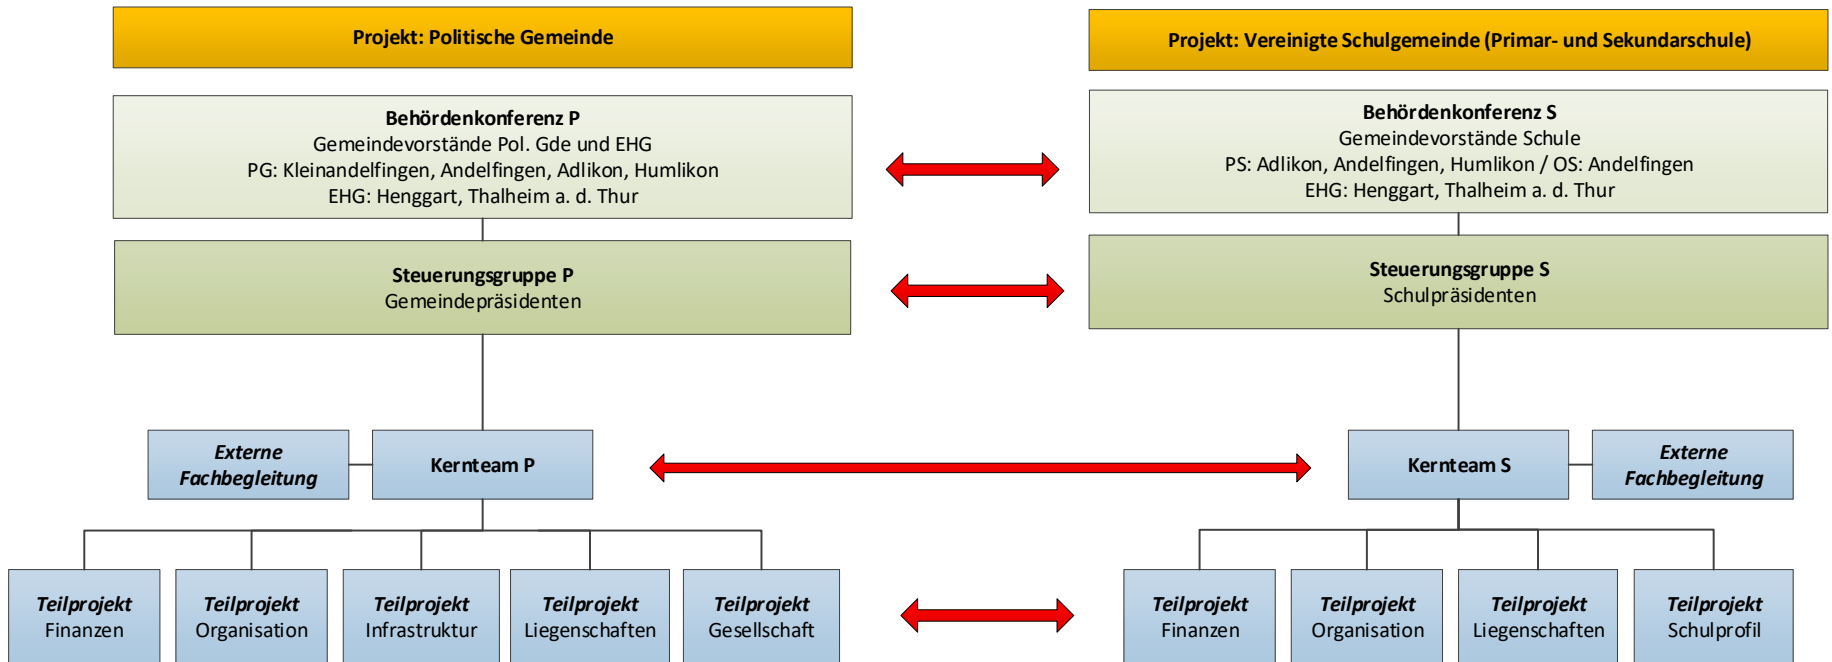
Projekt: Politische Gemeinde

Projekt: Vereinigte Schulgemeinde (Primar- und Sekundarschule)

Behördenkonferenz P
Gemeindevorstände Pol. Gde und EHG
PG: Kleinandelfingen, Andelfingen, Adlikon, Humlikon
EHG: Henggart, Thalheim a. d. Thur

Behördenkonferenz S
Gemeindevorstände Schule
PS: Adlikon, Andelfingen, Humlikon / OS: Andelfingen
EHG: Henggart, Thalheim a. d. Thur

Steuerungsgruppe P
Gemeindepräsidenten

Steuerungsgruppe S
Schulpräsidenten

Externe Fachbegleitung

Kernteam P

Kernteam S

Externe Fachbegleitung

Teilprojekt Finanzen

Teilprojekt Organisation

Teilprojekt Infrastruktur

Teilprojekt Liegenschaften

Teilprojekt Gesellschaft

Teilprojekt Finanzen

Teilprojekt Organisation

Teilprojekt Liegenschaften

Teilprojekt Schulprofil